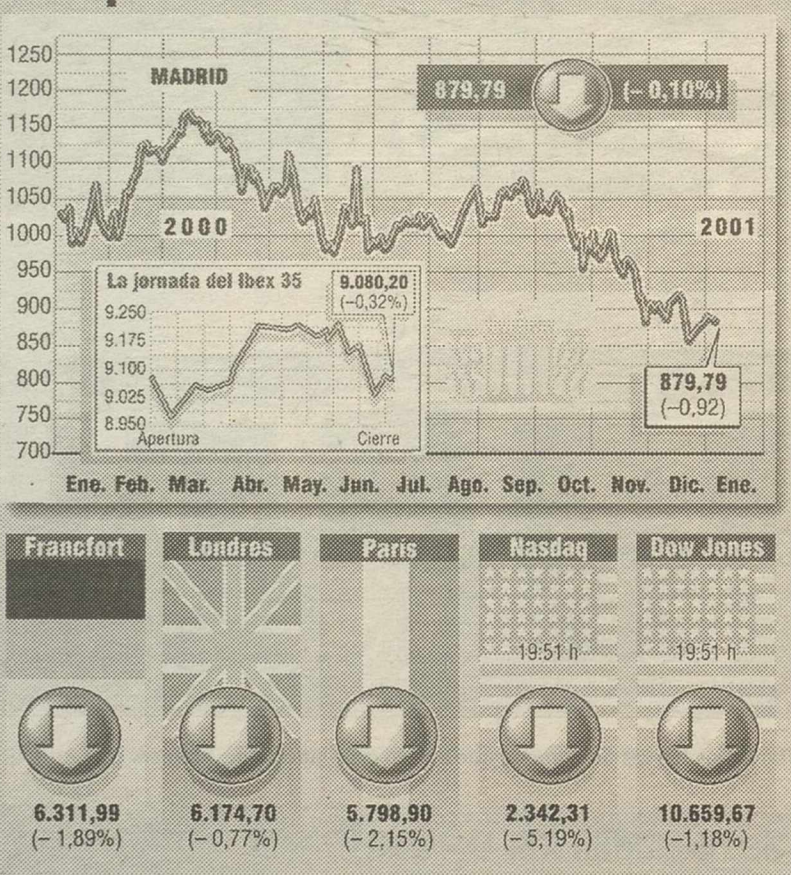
1250
1200
1150
1100
1050
1000
950
900
850
800
750
700

MADRID

879,79 (– 0,10%)

2000

2001

La jornada del Ibex 35

9.080,20
(–0,32%)

9.250
9.175
9.100
9.025
8.950

Apertura

Cierre

879,79
(–0,92)

Ene. Feb. Mar. Abr. May. Jun. Jul. Ago. Sep. Oct. Nov. Dic. Ene.

Francfort

Londres

Paris

Nasdaq

Dow Jones

19:51 h

19:51 h

6.311,99
(– 1,89%)

6.174,70
(– 0,77%)

5.798,90
(– 2,15%)

2.342,31
(– 5,19%)

10.659,67
(–1,18%)